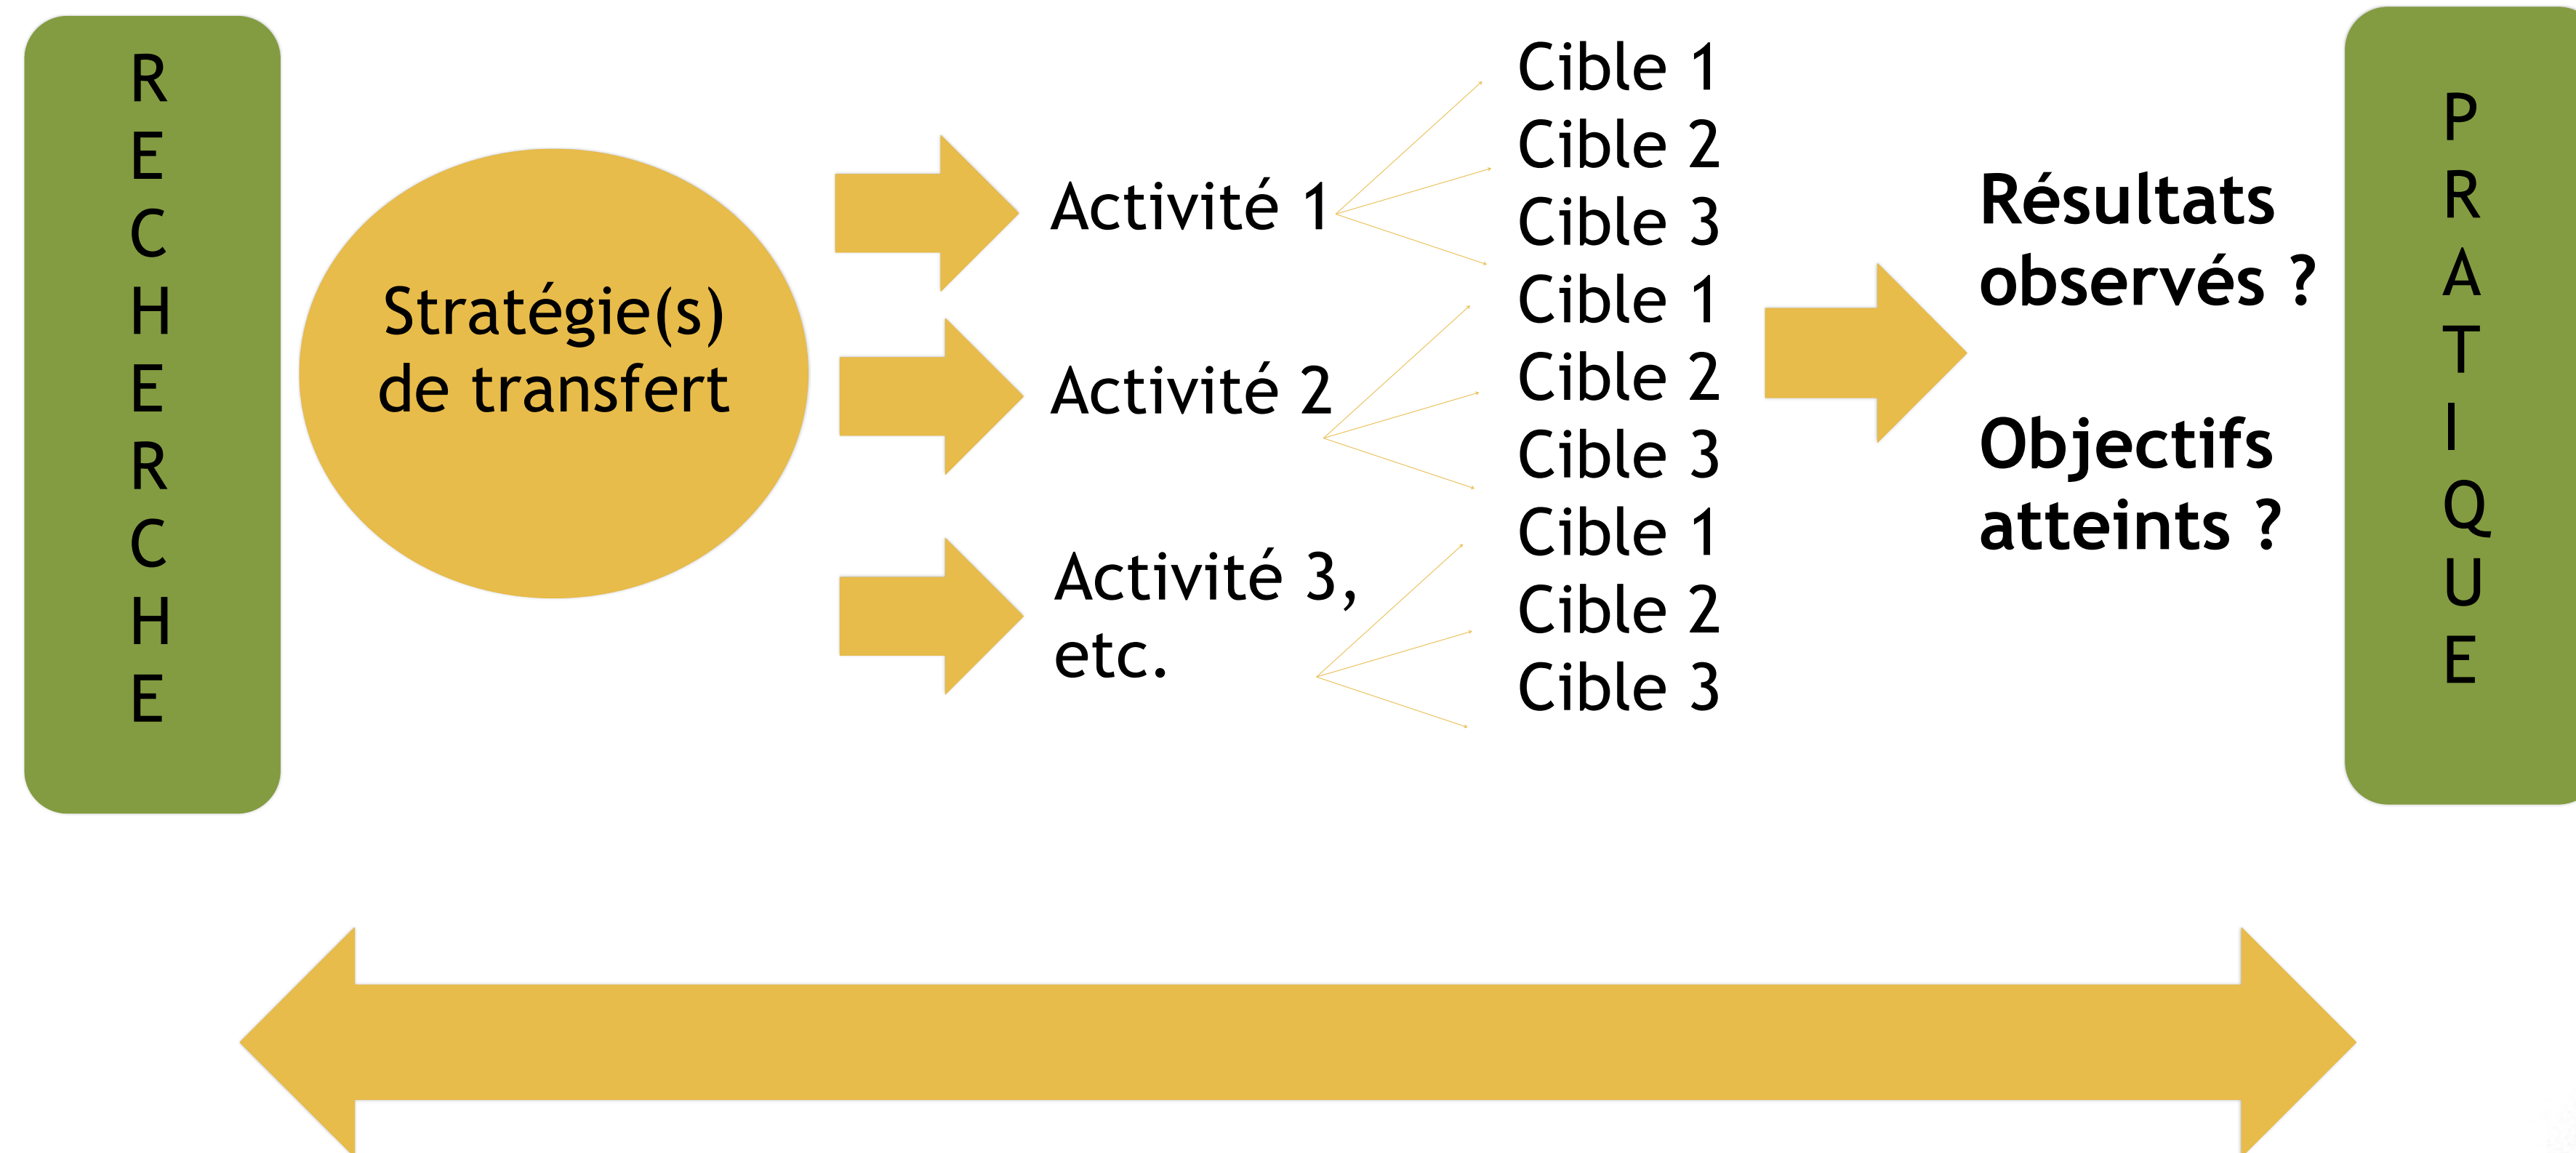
R
E
C
H
E
R
C
H
E

Stratégie(s) de transfert

Activité 1

Activité 2

Activité 3, etc.

Cible 1
Cible 2
Cible 3
Cible 1
Cible 2
Cible 3
Cible 1
Cible 2
Cible 3

Résultats observés ?

Objectifs atteints ?

P
R
A
T
I
Q
U
E